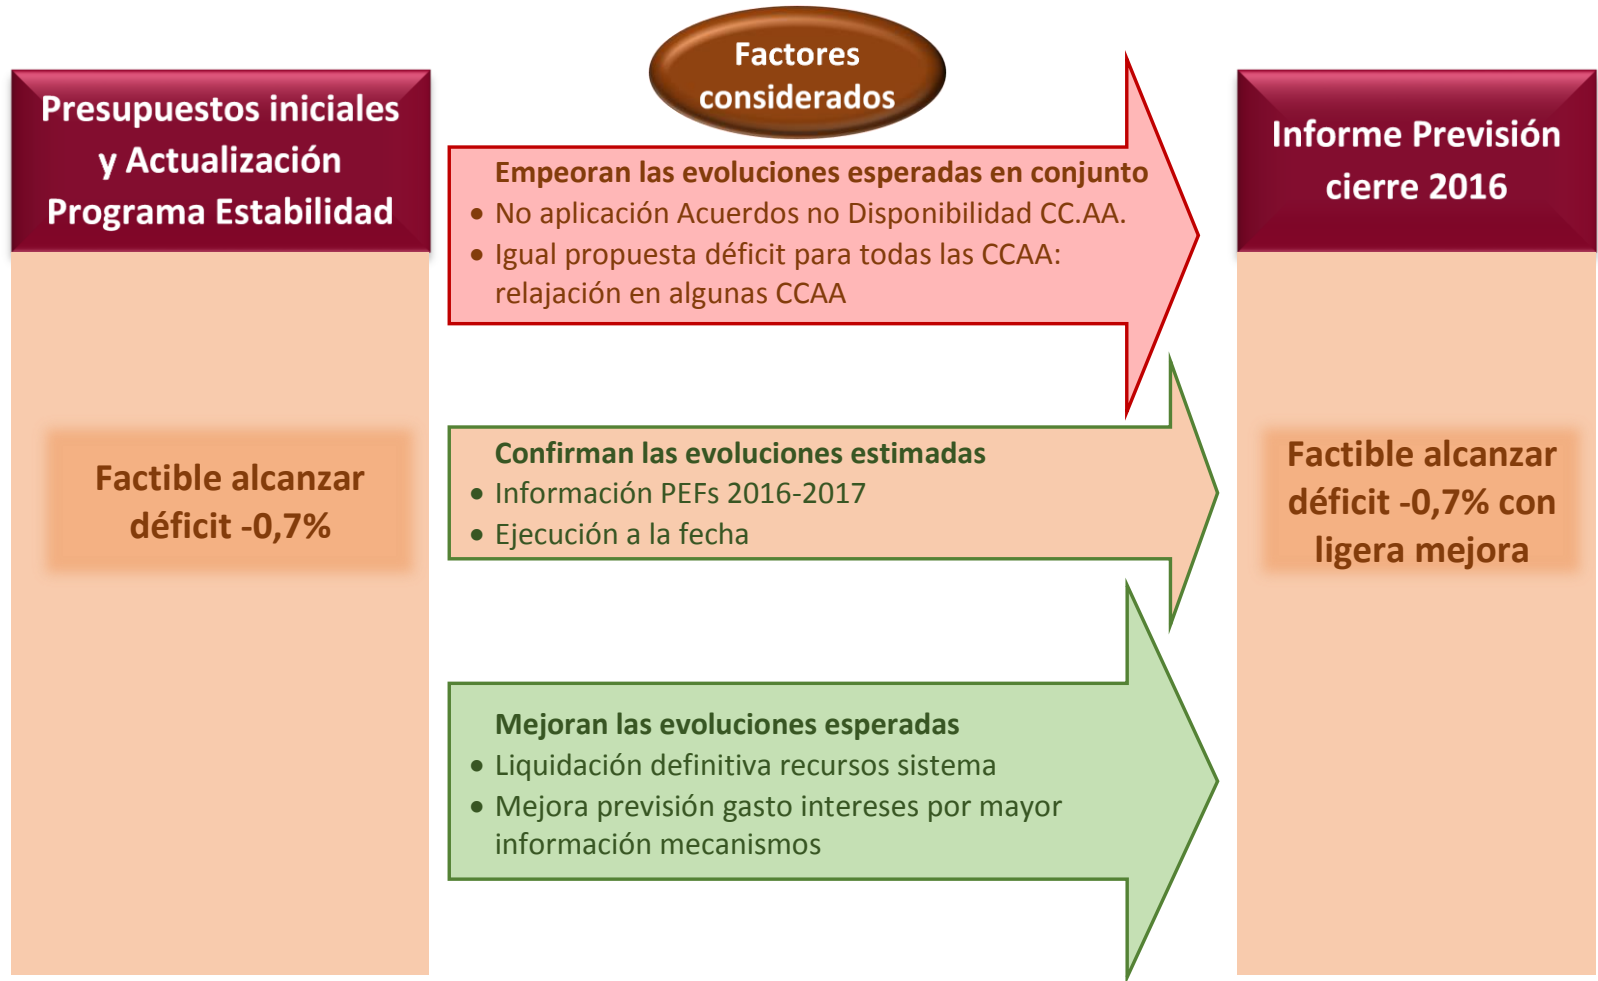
Presupuestos iniciales y Actualización Programa Estabilidad

Factible alcanzar déficit -0,7%

Factores considerados

Empeoran las evoluciones esperadas en conjunto
• No aplicación Acuerdos no Disponibilidad CC.AA.
• Igual propuesta déficit para todas las CCAA: relajación en algunas CCAA

Confirman las evoluciones estimadas
• Información PEFs 2016-2017
• Ejecución a la fecha

Mejoran las evoluciones esperadas
• Liquidación definitiva recursos sistema
• Mejora previsión gasto intereses por mayor información mecanismos

Informe Previsión cierre 2016

Factible alcanzar déficit -0,7% con ligera mejora